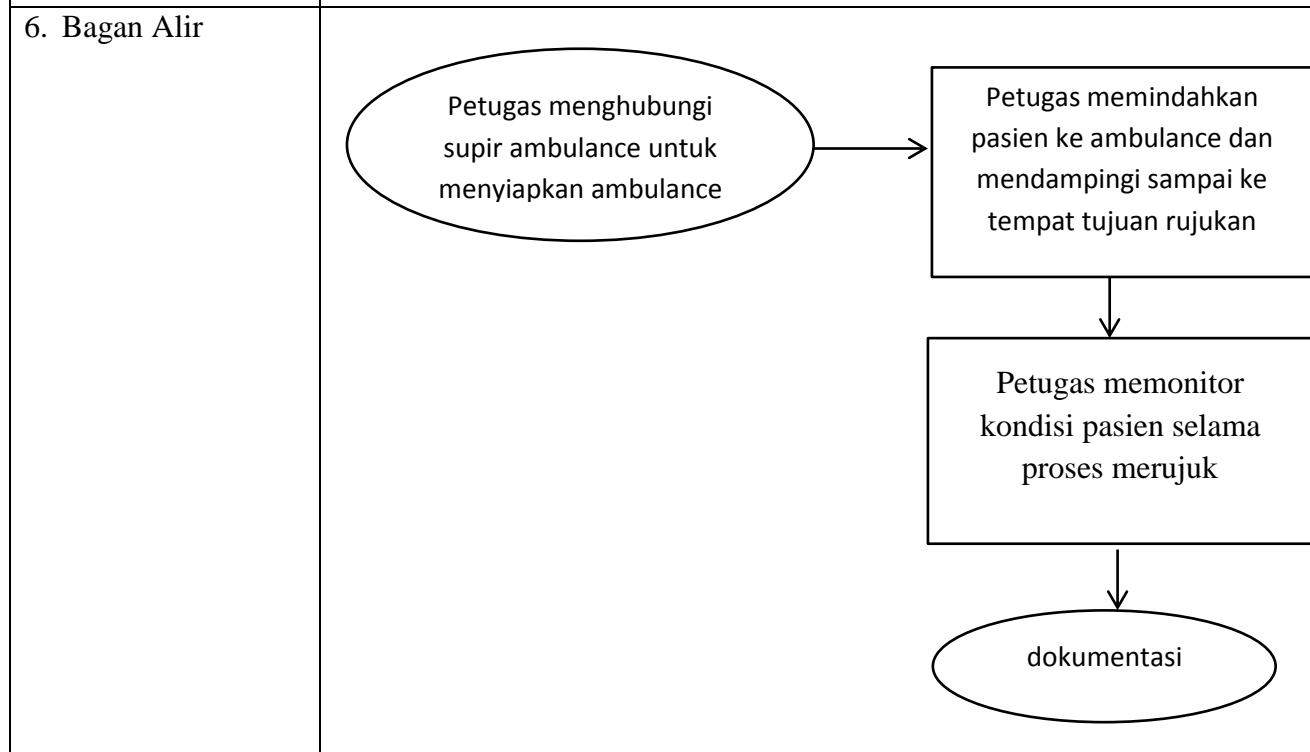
6. Bagan Alir

Petugas menghubungi supir ambulance untuk menyiapkan ambulance

Petugas memindahkan pasien ke ambulance dan mendampingi sampai ke tempat tujuan rujukan

Petugas memonitor kondisi pasien selama proses merujuk

dokumentasi